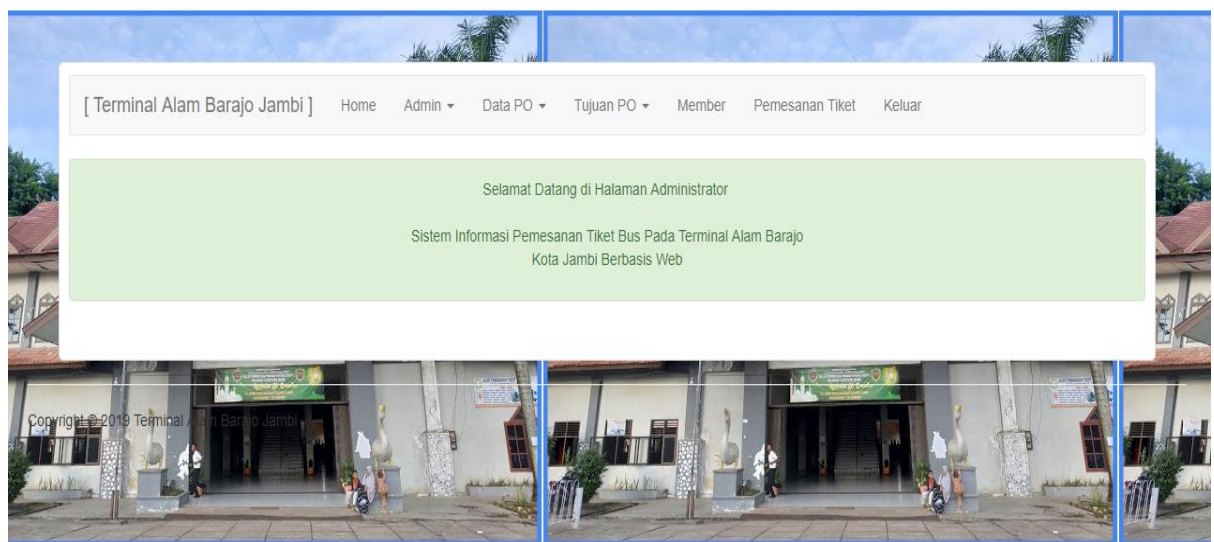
[ Terminal Alam Barajo Jambi ] Home Admin ▾ Data PO ▾ Tujuan PO ▾ Member Pemesanan Tiket Keluar

Selamat Datang di Halaman Administrator

Sistem Informasi Pemesanan Tiket Bus Pada Terminal Alam Barajo Kota Jambi Berbasis Web

Copyright © 2019 Terminal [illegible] Barajo Jambi